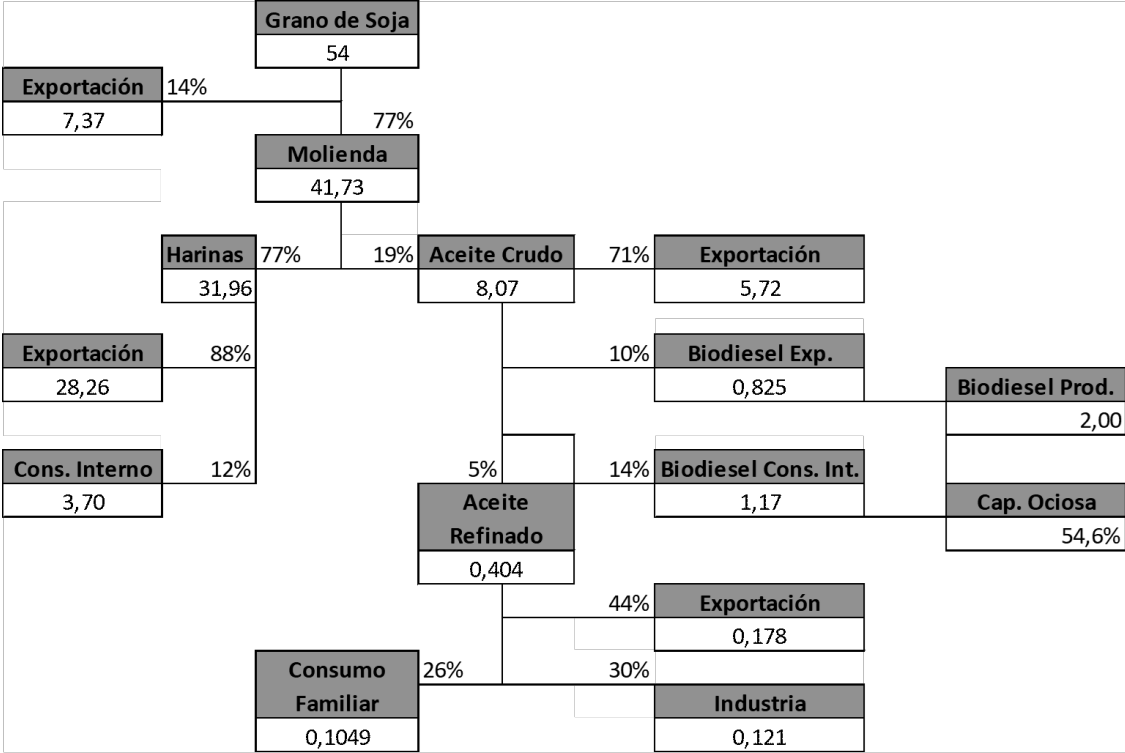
Grano de Soja
54

Exportación 14%
7,37

77%
Molienda
41,73

Harinas 77%
31,96

19% Aceite Crudo
8,07

71% Exportación
5,72

Exportación 88%
28,26

10% Biodiesel Exp.
0,825

Biodiesel Prod.
2,00

Cons. Interno 12%
3,70

5%
Aceite Refinado
0,404

14% Biodiesel Cons. Int.
1,17

Cap. Ociosa
54,6%

44% Exportación
0,178

Consumo Familiar 26%
0,1049

30%
Industria
0,121